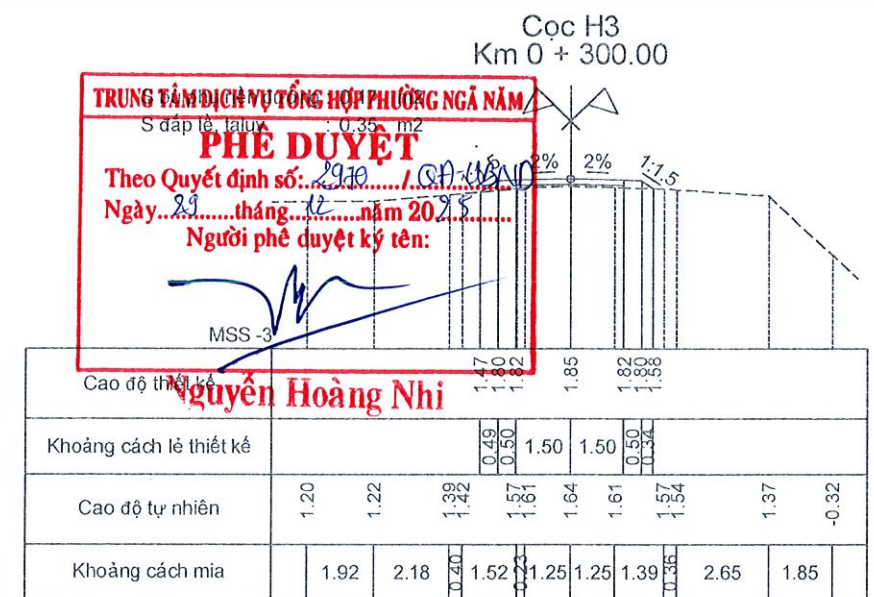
Cọc H3
Km 0 + 300.00

TRUNG TÂM DỊCH VỤ TỔNG HỢP PHƯỜNG NGÃ NĂM
S đắp lề, taluy : 0.35 m2
PHÊ DUYỆT
Theo Quyết định số: 2970 /QĐ-UBND
Ngày 29 tháng 12 năm 2025
Người phê duyệt ký tên:
MSS -3
Nguyễn Hoàng Nhi

2% 2% 1:1.5

| Cao độ thiết kế | 1.47 1.80 1.82 | 1.85 | 1.82 1.80 1.58 |
|---|---|---|---|
| Khoảng cách lề thiết kế | 0.49 0.50 | 1.50 1.50 | 0.50 0.34 |
| Cao độ tự nhiên | 1.20 1.22 1.39 1.42 1.57 1.61 | 1.64 | 1.61 1.57 1.54 1.37 -0.32 |
| Khoảng cách mia | 1.92 2.18 0.40 1.52 0.23 1.25 | 1.25 | 1.39 0.36 2.65 1.85 |